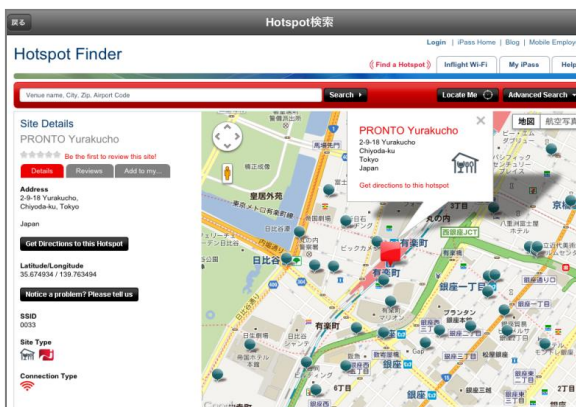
戻る

Hotspot検索

Hotspot Finder

Login | iPass Home | Blog | Mobile Employ

Find a Hotspot

Inflight Wi-Fi

My iPass

Help

Venue name, City, Zip, Airport Code

Search

Locate Me

Advanced Search

Site Details

PRONTO Yurakucho

Be the first to review this site!

Details

Reviews

Add to my...

Address
2-9-18 Yurakucho, Chiyoda-ku, Tokyo

Japan

Get Directions to this Hotspot

Latitude/Longitude
35.674934 / 139.763494

Notice a problem? Please tell us

SSID
0033

Site Type

Connection Type

PRONTO Yurakucho
2-9-18 Yurakucho
Chiyoda-ku
Tokyo
Japan

Get directions to this hotspot

地図

航空写真

皇居外苑

日比谷

有楽町

銀座一丁目

有楽町

丸の内

銀座

6丁目

ビックカメラ

日比谷公園

帝国ホテル

京橋

銀座四丁目